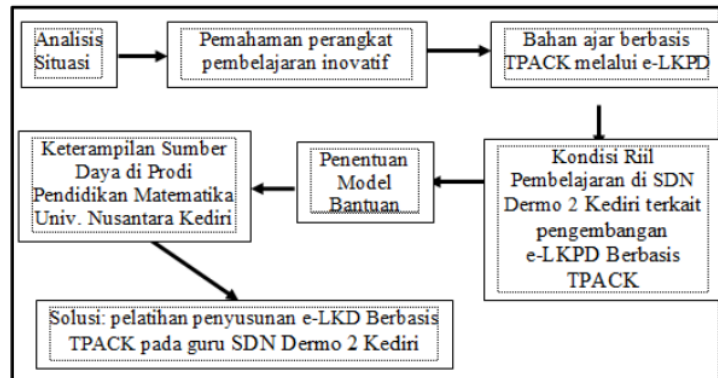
Analisis Situasi

Pemahaman perangkat pembelajaran inovatif

Bahan ajar berbasis TPACK melalui e-LKPD

Kondisi Riil Pembelajaran di SDN Dermo 2 Kediri terkait pengembangan e-LKPD Berbasis TPACK

Penentuan Model Bantuan

Keterampilan Sumber Daya di Prodi Pendidikan Matematika Univ. Nusantara Kediri

Solusi: pelatihan penyusunan e-LKD Berbasis TPACK pada guru SDN Dermo 2 Kediri